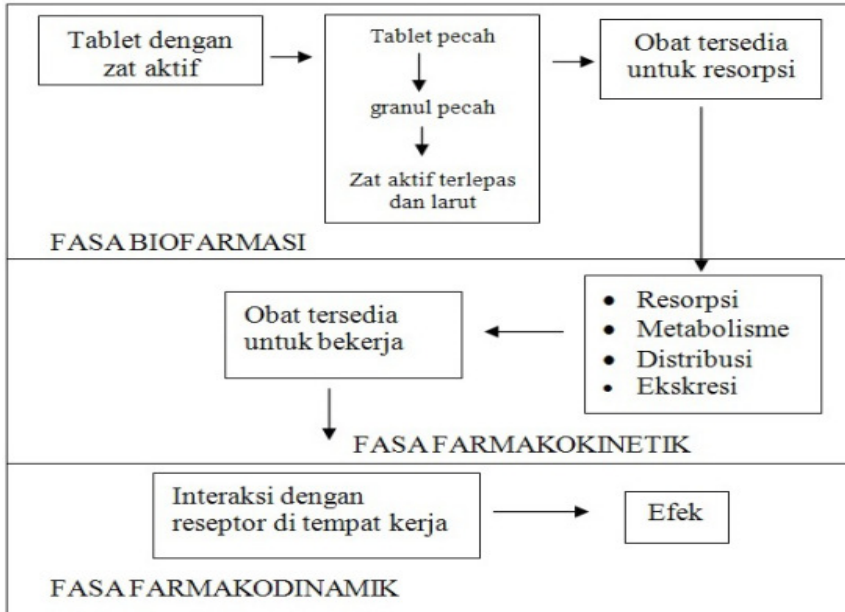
Tablet dengan zat aktif

Tablet pecah

granul pecah

Zat aktif terlepas dan larut

Obat tersedia untuk resorpsi

FASA BIOFARMASI

Obat tersedia untuk bekerja

- Resorpsi
- Metabolisme
- Distribusi
- Ekskresi

FASA FARMAKOKINETIK

Interaksi dengan reseptor di tempat kerja

Efek

FASA FARMAKODINAMIK